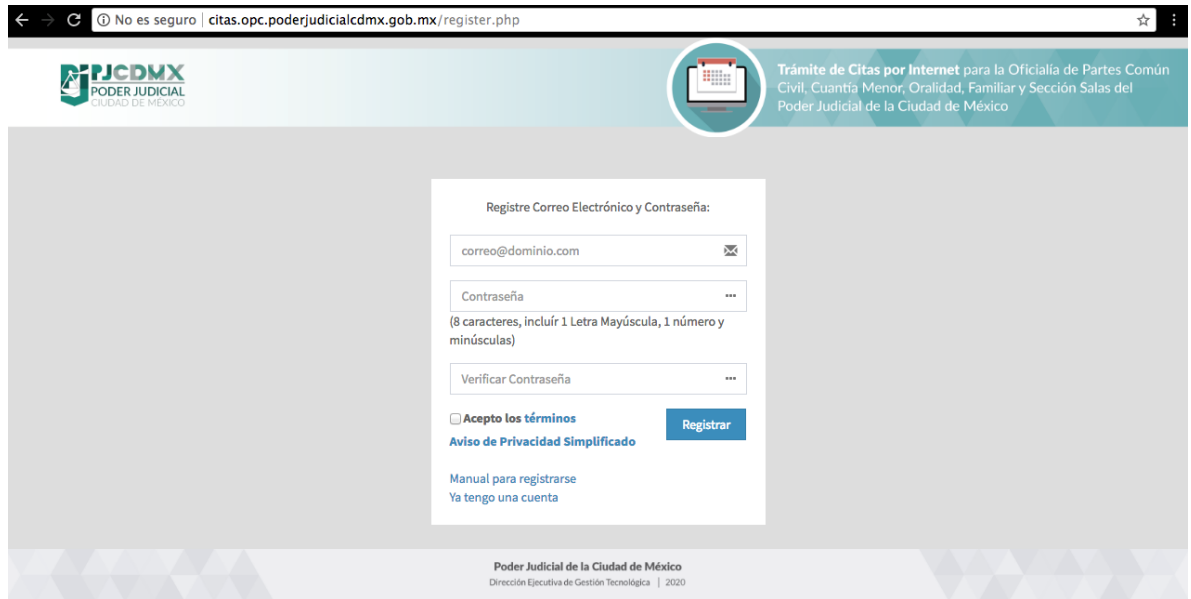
No es seguro | citas.opc.poderjudicialcdmx.gob.mx/register.php

PJCDMX
PODER JUDICIAL
CIUDAD DE MÉXICO

Trámite de Citas por Internet para la Oficialía de Partes Común Civil, Cuantía Menor, Oralidad, Familiar y Sección Salas del Poder Judicial de la Ciudad de México

Registre Correo Electrónico y Contraseña:

correo@dominio.com

Contraseña

(8 caracteres, incluír 1 Letra Mayúscula, 1 número y minúsculas)

Verificar Contraseña

Acepto los términos

Registrar

Aviso de Privacidad Simplificado

Manual para registrarse
Ya tengo una cuenta

Poder Judicial de la Ciudad de México
Dirección Ejecutiva de Gestión Tecnológica | 2020